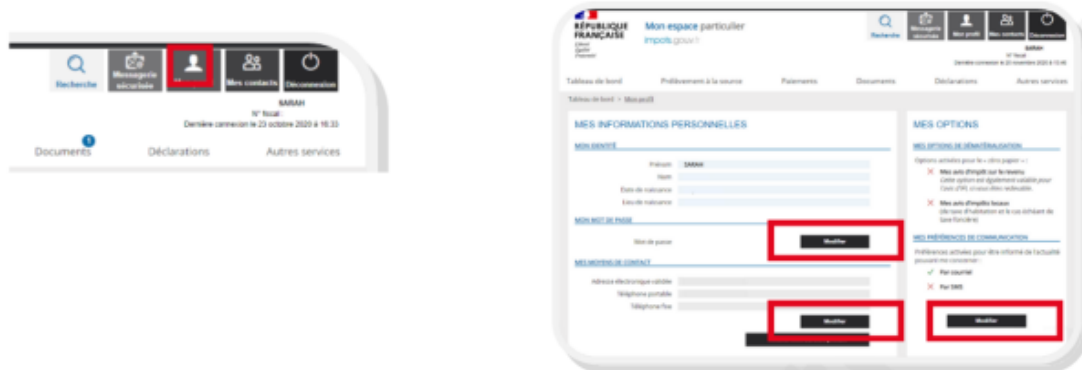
Recherche
Messagerie sécurisée
Mes contacts
Déconnexion
SARAH
N° fiscal :
Dernière connexion le 23 octobre 2020 à 16:33
Documents
Déclarations
Autres services

RÉPUBLIQUE FRANÇAISE
Liberté Égalité Fraternité
Mon espace particulier
impots.gouv.fr
Recherche
Messagerie sécurisée
Mon profil
Mes contacts
Déconnexion
SARAH
N° fiscal
Dernière connexion le 23 novembre 2020 à 15:40
Tableau de bord
Prélèvement à la source
Paiements
Documents
Déclarations
Autres services
Tableau de bord > Mon profil

MES INFORMATIONS PERSONNELLES
MON IDENTITÉ
Prénom SARAH
Nom
Date de naissance
Lieu de naissance
MON MOT DE PASSE
Mot de passe
Modifier
MES MOYENS DE CONTACT
Adresse électronique validée
Téléphone portable
Téléphone fixe
Modifier

MES OPTIONS
MES OPTIONS DE DÉMATÉRIALISATION
Options activées pour le « zéro papier » :
Mes avis d'impôt sur le revenu
Cette option est également valable pour l'avis d'IFI, si vous êtes redevable.
Mes avis d'impôts locaux
(de taxe d'habitation et le cas échéant de taxe foncière)
MES PRÉFÉRENCES DE COMMUNICATION
Préférences activées pour être informé de l'actualité pouvant me concerner :
Par courriel
Par SMS
Modifier